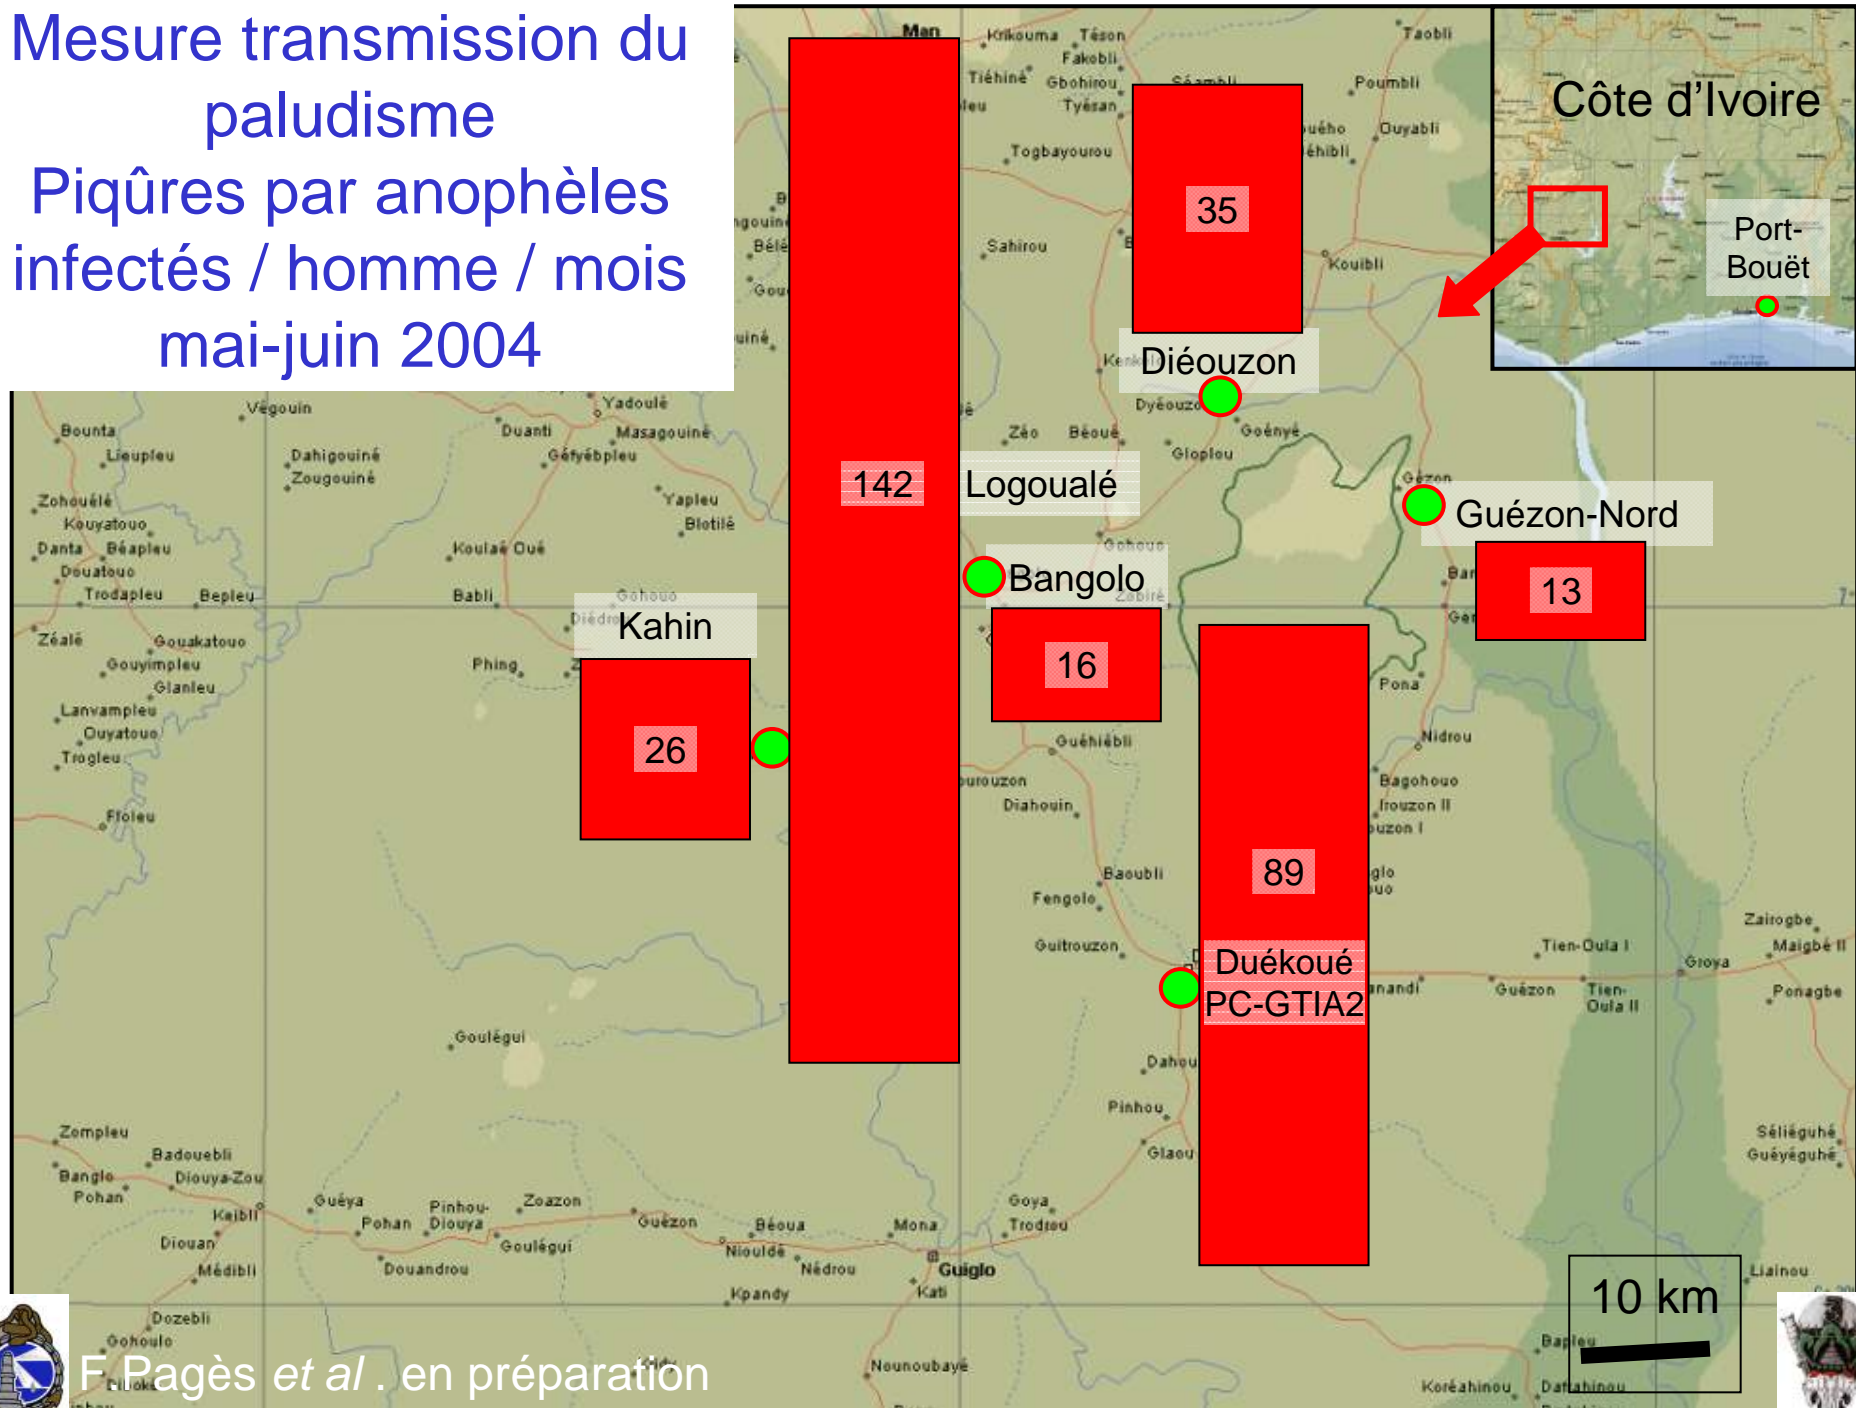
Mesure transmission du paludisme
Piqûres par anophèles infectés / homme / mois
mai-juin 2004

Côte d'Ivoire

Port-Bouët

35

Diéouzon

142

Logoualé

Guézon-Nord

Bangolo

13

Kahin

16

26

89

Duékoué
PC-GTIA2

10 km

F.Pagès *et al* . en préparation

Man
Krikouma
Téson
Fakobli
Tiéhiné
Gbohirou
Tyésan
Taobli
Poumbli
Ouyabli
Togbayourou
Sahirou
Kouibli
Dyéouzo
Goényé
Gloplou
Zéo
Béoué
Végouin
Yadoulé
Duanti
Masagouiné
Géfyébpleu
Yapleu
Blotilé
Bounta
Lieupleu
Dahigouiné
Zougouiné
Zohouélé
Kouyatouo
Danta
Béapleu
Douatouo
Trodapleu
Bepleu
Koulaé Oué
Babli
Gohouo
Zéalé
Gouakatouo
Gouyimpleu
Glanleu
Phing
Lanvampleu
Ouyatouo
Trogleu
Floleu
Guéhiébli
Diahouin
Baoubli
Fengolo
Guitrouzon
Pona
Nidrou
Bagohouo
Zairogbe
Maigbé II
Groya
Ponagbe
Tien-Oula I
Guézon
Tien-Oula II
Goulégui
Dahou
Pinhou
Glaou
Séliéguhé
Guéyéguhé
Zempleu
Badouebli
Banglo
Diouya-Zou
Pohan
Keibli
Diouan
Médibli
Guéya
Pinhou-Diouya
Zoazon
Goulégui
Guézon
Béoua
Nioulde
Nédrou
Mona
Goya
Trodrou
Guiglo
Kati
Kpandy
Douandrou
Dozebli
Gohoulo
Nounoubaye
Liainou
Bapleu
Koréahinou
Dahinou